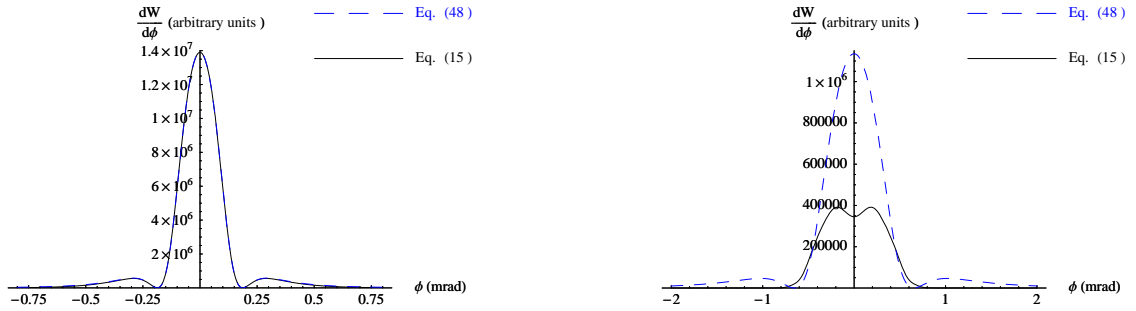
$\frac{dW}{d\phi}$ (arbitrary units )

Eq. (48 )

Eq. (15 )

$1.4\times10^7$
$1.2\times10^7$
$1\times10^7$
$8\times10^6$
$6\times10^6$
$4\times10^6$
$2\times10^6$

$\phi$ (mrad)

−0.75 −0.5 −0.25 0.25 0.5 0.75

$\frac{dW}{d\phi}$ (arbitrary units )

Eq. (48 )

Eq. (15 )

$1\times10^6$
800000
600000
400000
200000

$\phi$ (mrad)

−2 −1 1 2